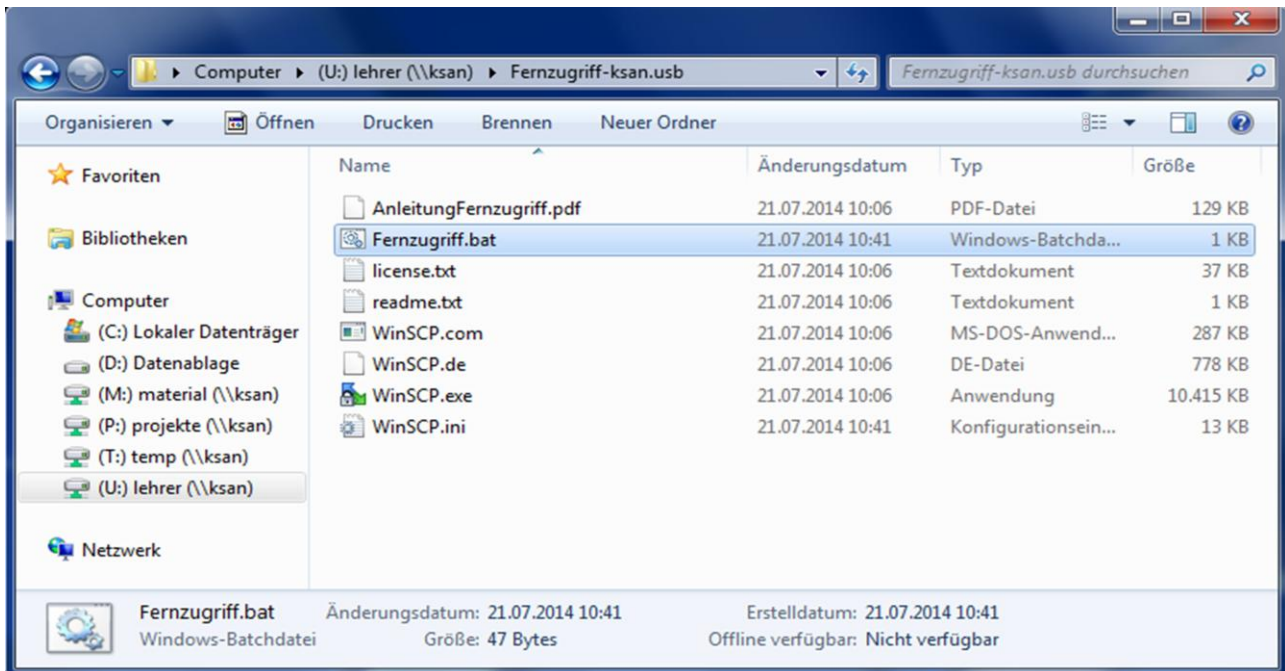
Computer ▸ (U:) lehrer (\\ksan) ▸ Fernzugriff-ksan.usb

Fernzugriff-ksan.usb durchsuchen

Organisieren ▾ Öffnen Drucken Brennen Neuer Ordner

Favoriten

Bibliotheken

Computer
(C:) Lokaler Datenträger
(D:) Datenablage
(M:) material (\\ksan)
(P:) projekte (\\ksan)
(T:) temp (\\ksan)
(U:) lehrer (\\ksan)

Netzwerk

| Name | Änderungsdatum | Typ | Größe |
|---|---|---|---|
| AnleitungFernzugriff.pdf | 21.07.2014 10:06 | PDF-Datei | 129 KB |
| Fernzugriff.bat | 21.07.2014 10:41 | Windows-Batchda... | 1 KB |
| license.txt | 21.07.2014 10:06 | Textdokument | 37 KB |
| readme.txt | 21.07.2014 10:06 | Textdokument | 1 KB |
| WinSCP.com | 21.07.2014 10:06 | MS-DOS-Anwend... | 287 KB |
| WinSCP.de | 21.07.2014 10:06 | DE-Datei | 778 KB |
| WinSCP.exe | 21.07.2014 10:06 | Anwendung | 10.415 KB |
| WinSCP.ini | 21.07.2014 10:41 | Konfigurationsein... | 13 KB |

Fernzugriff.bat Änderungsdatum: 21.07.2014 10:41 Erstelldatum: 21.07.2014 10:41
Windows-Batchdatei Größe: 47 Bytes Offline verfügbar: Nicht verfügbar